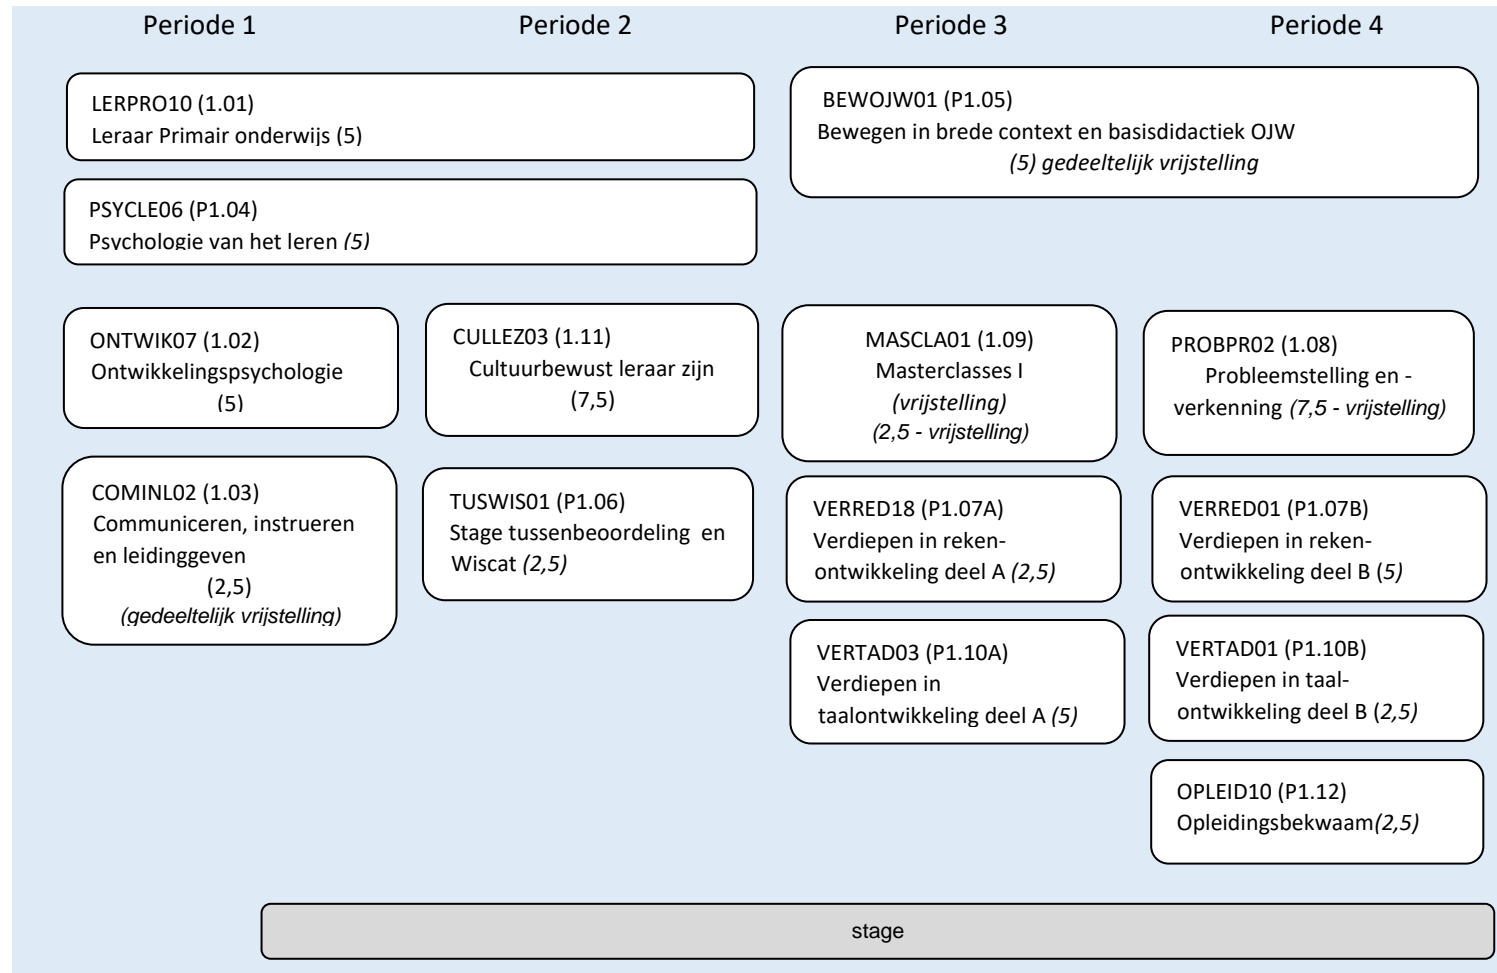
Periode 1

Periode 2

Periode 3

Periode 4

LERPRO10 (1.01)
Leraar Primair onderwijs (5)

BEWOJW01 (P1.05)
Bewegen in brede context en basisdidactiek OJW
*(5) gedeeltelijk vrijstelling*

PSYCLE06 (P1.04)
Psychologie van het leren *(5)*

ONTWIK07 (1.02)
Ontwikkelingspsychologie
(5)

CULLEZ03 (1.11)
Cultuurbewust leraar zijn
(7,5)

MASCLA01 (1.09)
Masterclasses I
*(vrijstelling)*
*(2,5 - vrijstelling)*

PROBPR02 (1.08)
Probleemstelling en -verkenning *(7,5 - vrijstelling)*

COMINL02 (1.03)
Communiceren, instrueren en leidinggeven
(2,5)
*(gedeeltelijk vrijstelling)*

TUSWIS01 (P1.06)
Stage tussenbeoordeling en Wiscat *(2,5)*

VERRED18 (P1.07A)
Verdiepen in reken-ontwikkeling deel A *(2,5)*

VERRED01 (P1.07B)
Verdiepen in reken-ontwikkeling deel B (*5)*

VERTAD03 (P1.10A)
Verdiepen in taalontwikkeling deel A *(5)*

VERTAD01 (P1.10B)
Verdiepen in taal-ontwikkeling deel B (*2,5)*

OPLEID10 (P1.12)
Opleidingsbekwaam*(2,5)*

stage